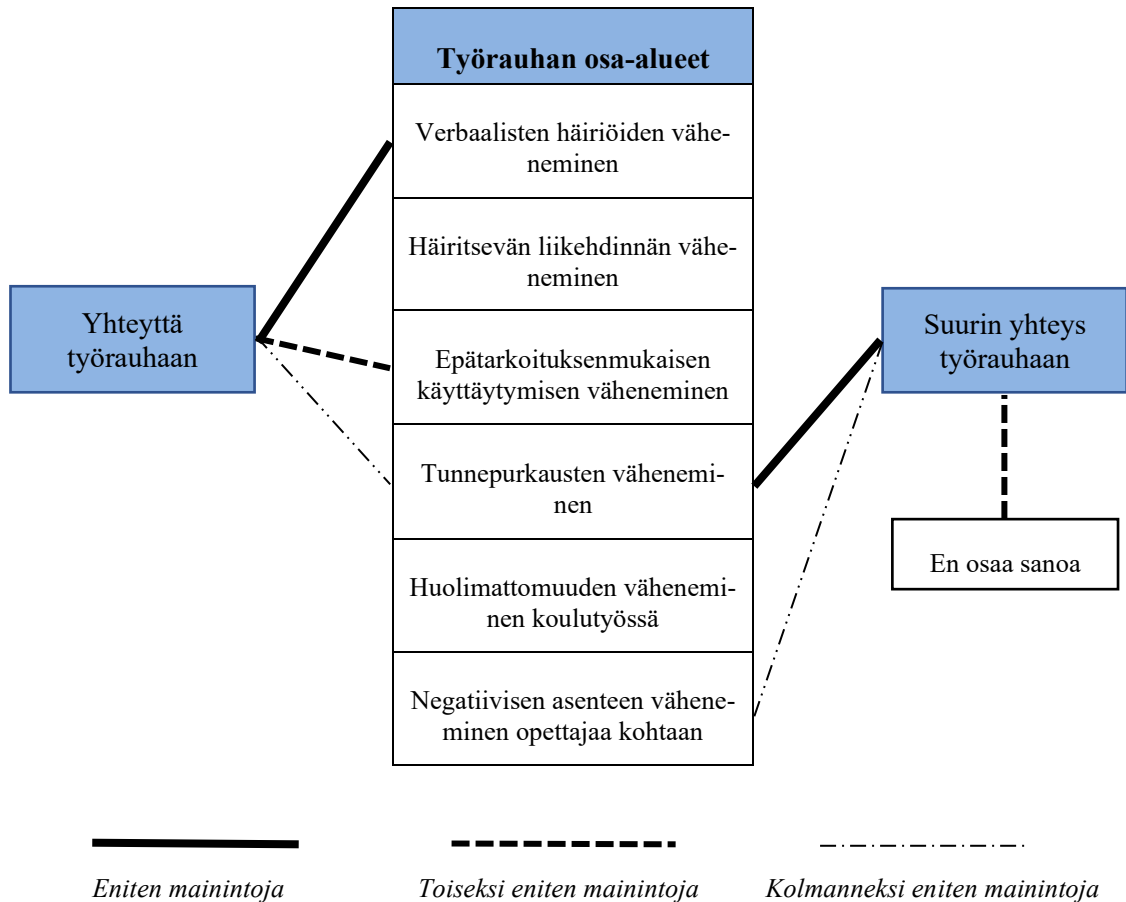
Työrauhan osa-alueet

Verbaalisten häiriöiden väheneminen

Häiritsevän liikehdinnän väheneminen

Epätarkoituksenmukaisen käyttäytymisen väheneminen

Tunnepurkausten väheneminen

Huolimattomuuden väheneminen koulutyössä

Negatiivisen asenteen väheneminen opettajaa kohtaan

Yhteyttä työrauhaan

Suurin yhteys työrauhaan

En osaa sanoa

Eniten mainintoja

Toiseksi eniten mainintoja

Kolmanneksi eniten mainintoja